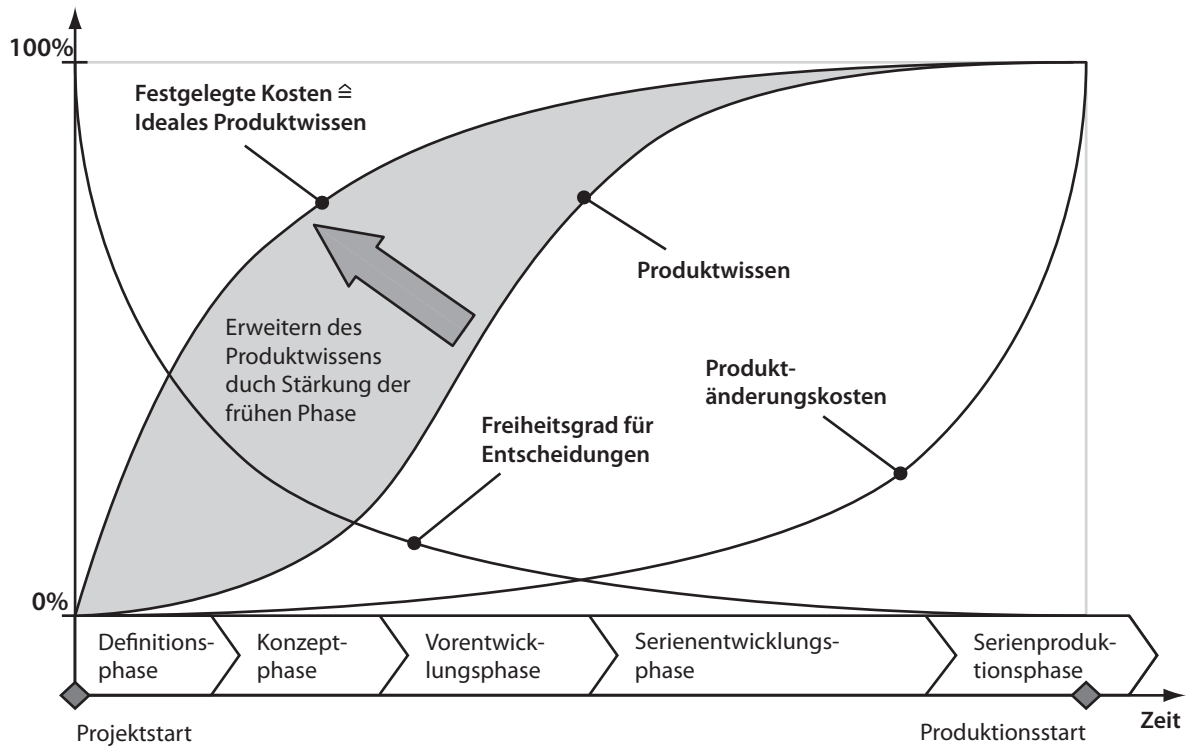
100%

Festgelegte Kosten ≙ Ideales Produktwissen

Produktwissen

Erweitern des Produktwissens duch Stärkung der frühen Phase

Produkt-änderungskosten

Freiheitsgrad für Entscheidungen

0%

Definitions-phase

Konzept-phase

Vorentwick-lungsphase

Serienentwicklungs-phase

Serienproduk-tionsphase

Projektstart

Produktionsstart

Zeit